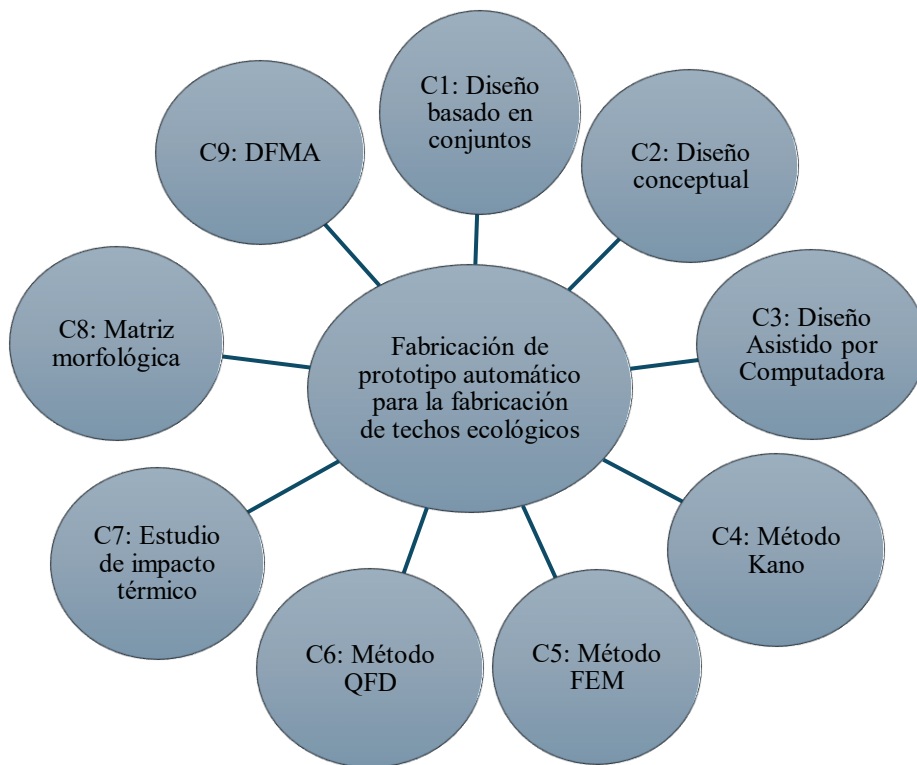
Fabricación de prototipo automático para la fabricación de techos ecológicos

C1: Diseño basado en conjuntos

C2: Diseño conceptual

C3: Diseño Asistido por Computadora

C4: Método Kano

C5: Método FEM

C6: Método QFD

C7: Estudio de impacto térmico

C8: Matriz morfológica

C9: DFMA